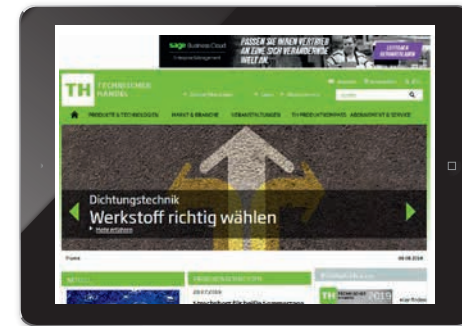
sage Business Cloud

PASSEN SIE IHREN VERTRIEB AN EINE SICH VERÄNDERNDE WELT AN.

TH TECHNISCHER HANDEL

PRODUKTE & TECHNOLOGIEN

MARKT & BRANCHE

VERANSTALTUNGEN

TH PRODUKTIONEN

ABONNEMENT & SERVICE

Dichtungstechnik

Werkstoff richtig wählen

Mehr erfahren

TH

2019